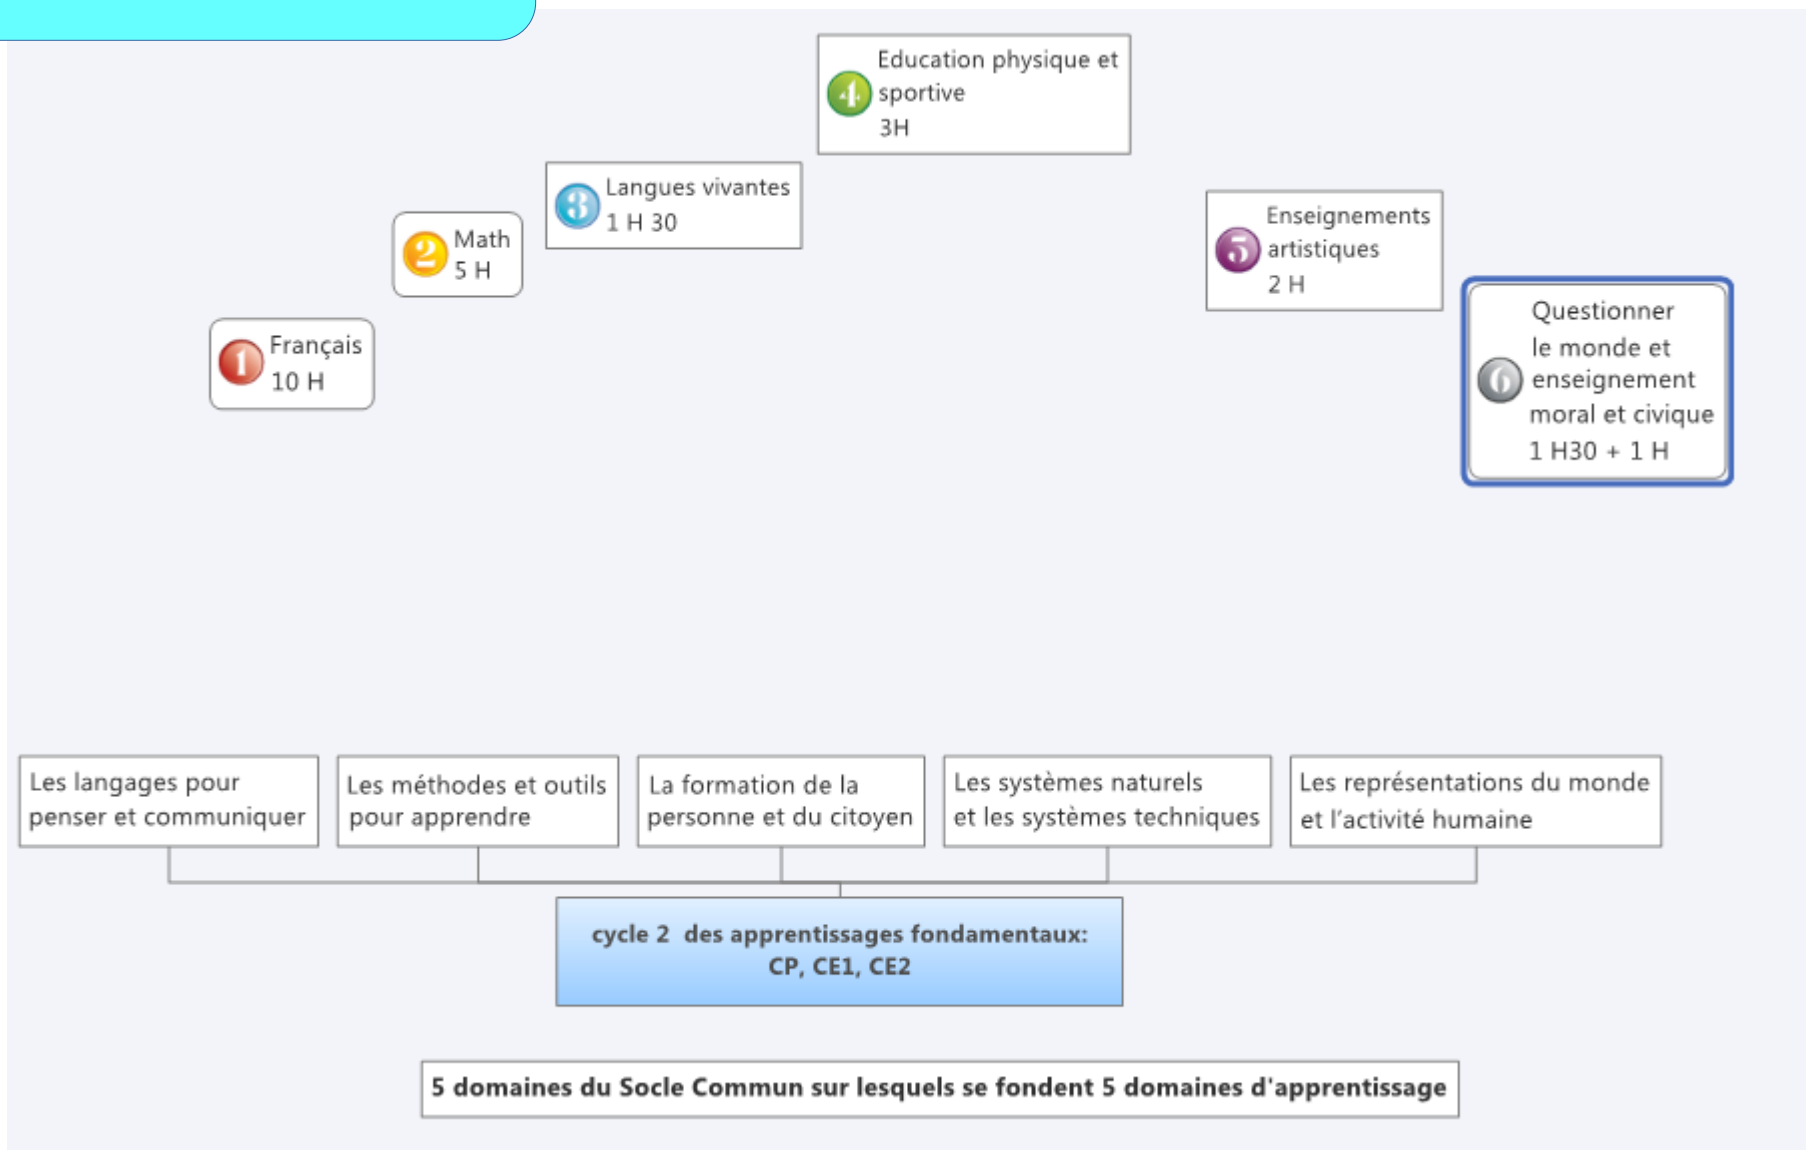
4 Education physique et sportive
3H

3 Langues vivantes
1 H 30

2 Math
5 H

1 Français
10 H

5 Enseignements artistiques
2 H

6 Questionner le monde et enseignement moral et civique
1 H30 + 1 H

Les langages pour penser et communiquer

Les méthodes et outils pour apprendre

La formation de la personne et du citoyen

Les systèmes naturels et les systèmes techniques

Les représentations du monde et l'activité humaine

cycle 2 des apprentissages fondamentaux: CP, CE1, CE2

5 domaines du Socle Commun sur lesquels se fondent 5 domaines d'apprentissage